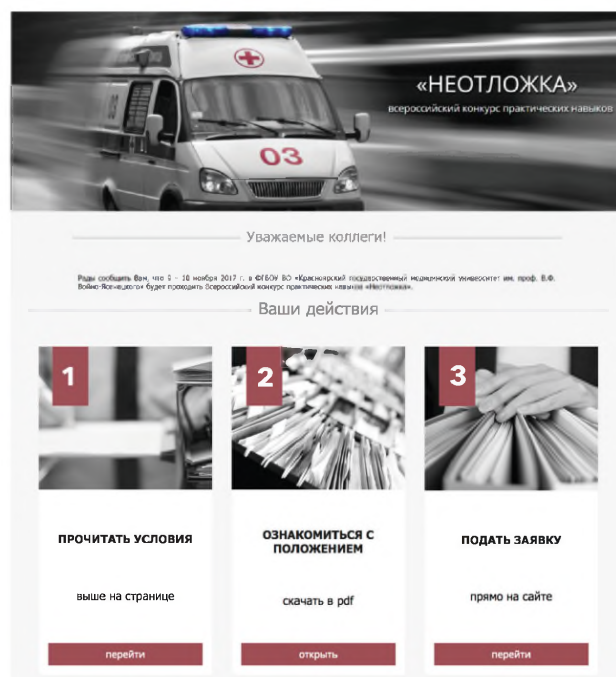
«НЕОТЛОЖКА»
всероссийский конкурс практических навыков

03

Уважаемые коллеги!

Рады сообщить Вам, что 9 - 10 ноября 2017 г. в ФГБОУ ВО «Красноярский государственный медицинский университет им. проф. В.Ф. Войно-Ясенецкого» будет проходить Всероссийский конкурс практических навыков «Неотложка».

Ваши действия

1

ПРОЧИТАТЬ УСЛОВИЯ

выше на странице

перейти

2

ОЗНАКОМИТЬСЯ С ПОЛОЖЕНИЕМ

скачать в pdf

открыть

3

ПОДАТЬ ЗАЯВКУ

прямо на сайте

перейти